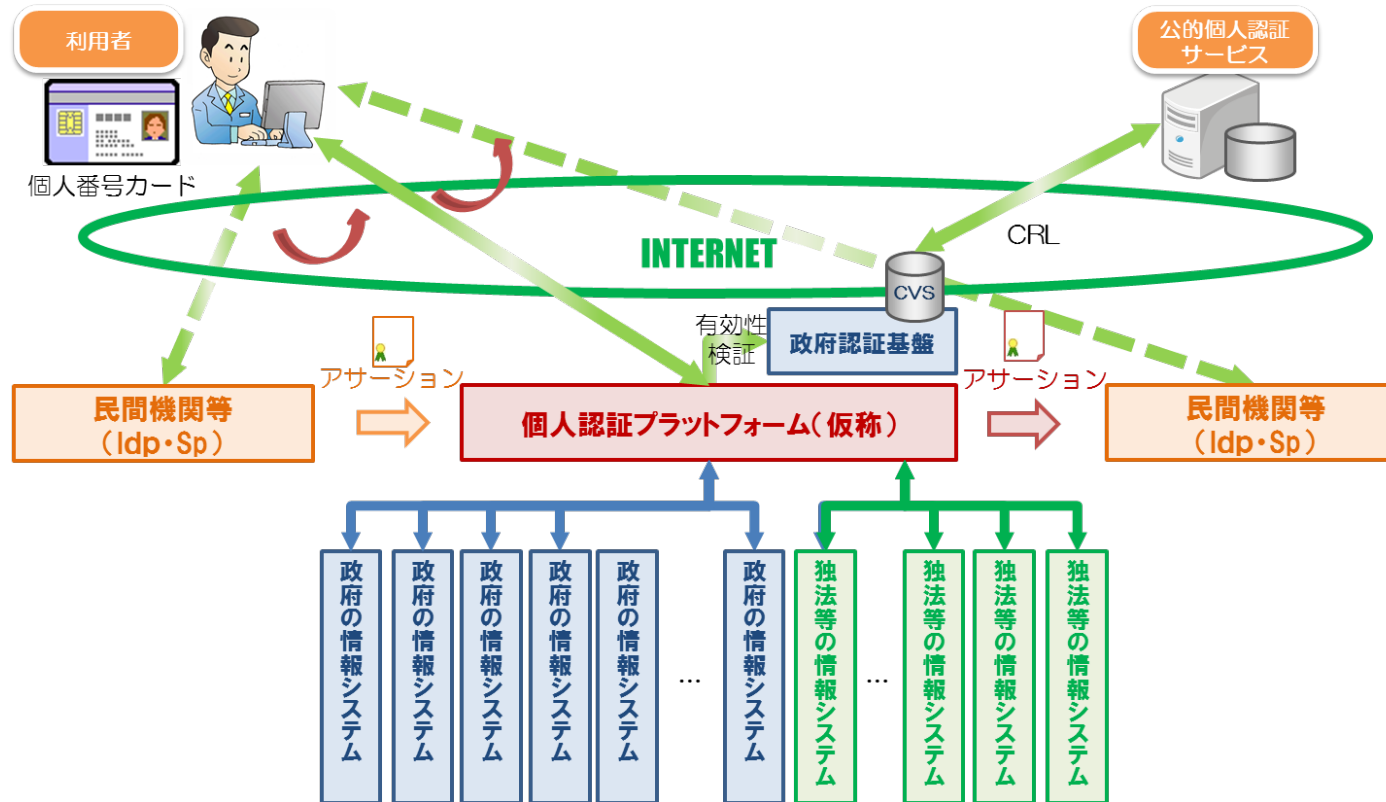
利用者

個人番号カード

公的個人認証サービス

INTERNET

CRL

CVS

有効性検証

政府認証基盤

アサーション

アサーション

民間機関等（Idp・Sp）

個人認証プラットフォーム（仮称）

民間機関等（Idp・Sp）

政府の情報システム

政府の情報システム

政府の情報システム

政府の情報システム

政府の情報システム

…

政府の情報システム

独法等の情報システム

…

独法等の情報システム

独法等の情報システム

独法等の情報システム